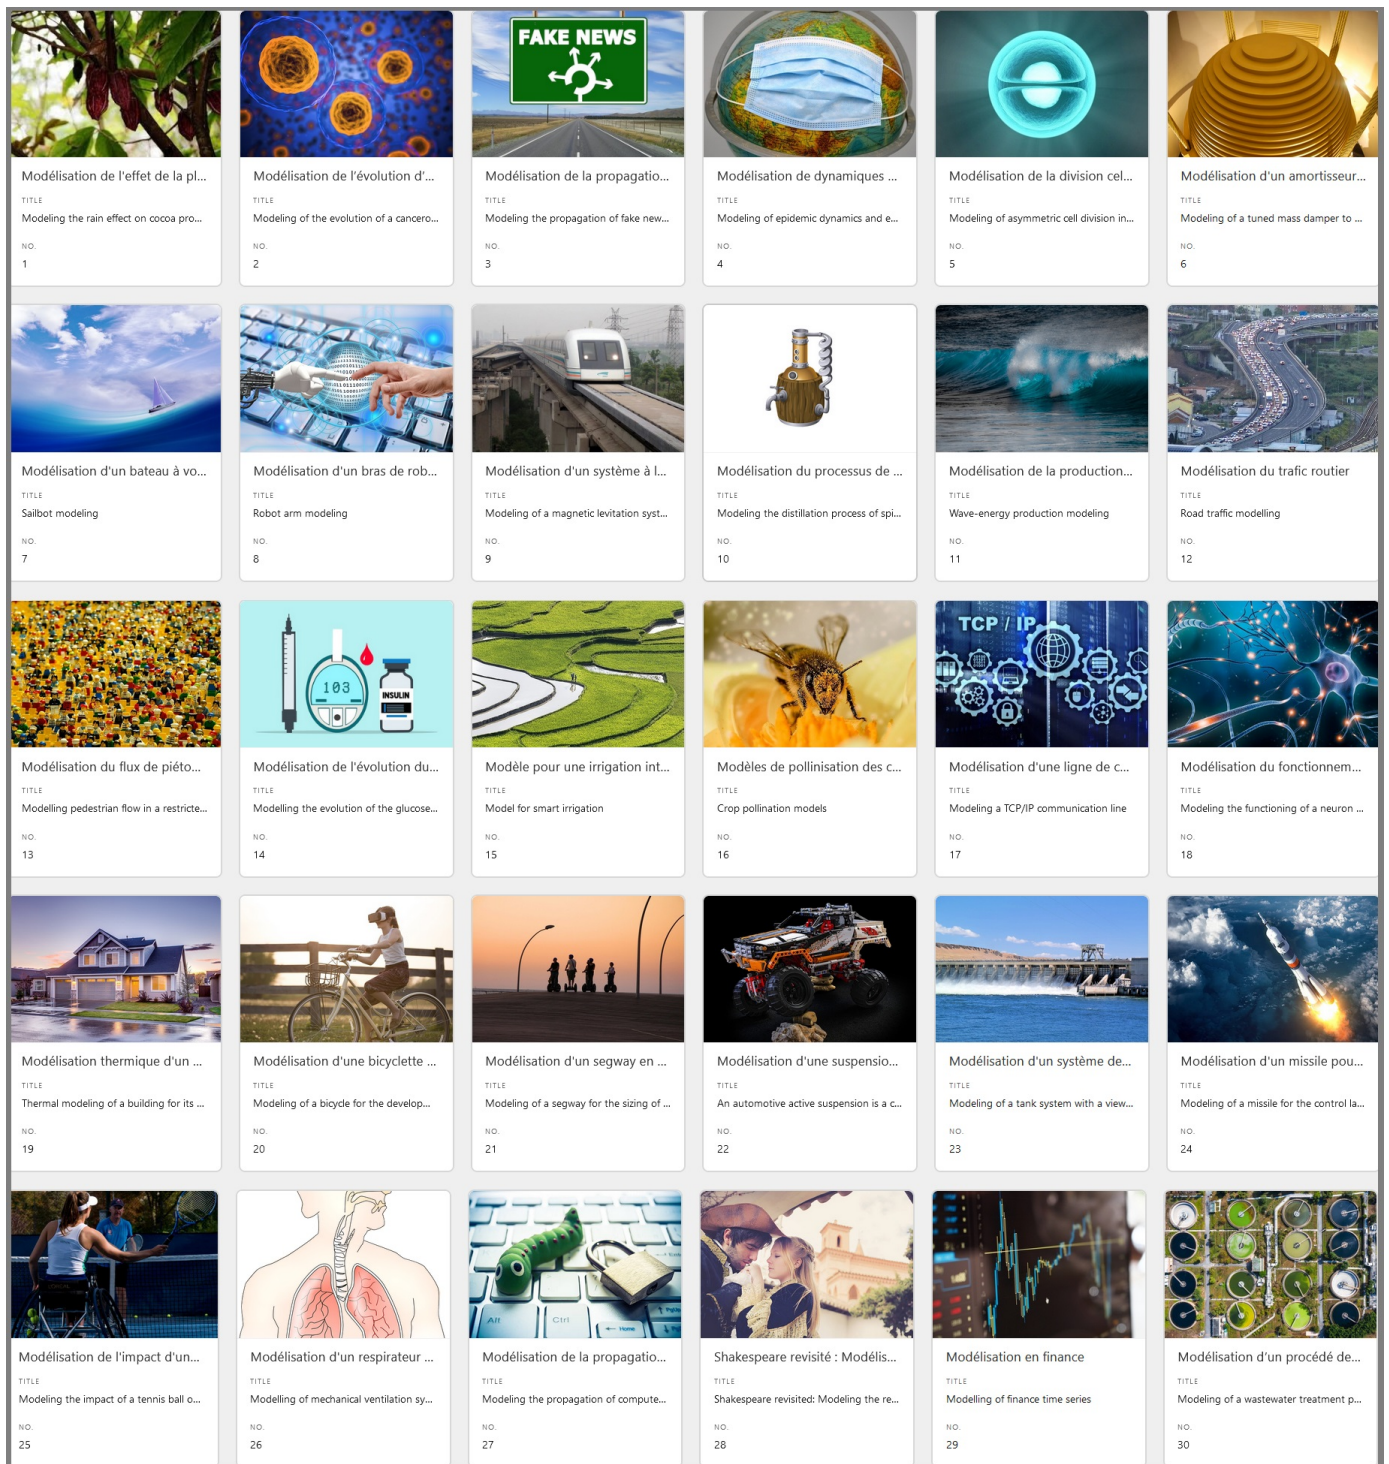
FAKE NEWS

Modélisation de l'effet de la pl...
TITLE
Modeling the rain effect on cocoa pro...
NO.
1

Modélisation de l'évolution d'...
TITLE
Modeling of the evolution of a cancero...
NO.
2

Modélisation de la propagatio...
TITLE
Modeling the propagation of fake new...
NO.
3

Modélisation de dynamiques ...
TITLE
Modeling of epidemic dynamics and e...
NO.
4

Modélisation de la division cel...
TITLE
Modeling of asymmetric cell division in...
NO.
5

Modélisation d'un amortisseur...
TITLE
Modeling of a tuned mass damper to ...
NO.
6

Modélisation d'un bateau à vo...
TITLE
Sailbot modeling
NO.
7

Modélisation d'un bras de rob...
TITLE
Robot arm modeling
NO.
8

Modélisation d'un système à l...
TITLE
Modeling of a magnetic levitation syst...
NO.
9

Modélisation du processus de ...
TITLE
Modeling the distillation process of spi...
NO.
10

Modélisation de la production...
TITLE
Wave-energy production modeling
NO.
11

Modélisation du trafic routier
TITLE
Road traffic modelling
NO.
12

Modélisation du flux de piéto...
TITLE
Modelling pedestrian flow in a restricte...
NO.
13

103
INSULIN
Modélisation de l'évolution du...
TITLE
Modelling the evolution of the glucose...
NO.
14

Modèle pour une irrigation int...
TITLE
Model for smart irrigation
NO.
15

Modèles de pollinisation des c...
TITLE
Crop pollination models
NO.
16

TCP / IP
Modélisation d'une ligne de c...
TITLE
Modeling a TCP/IP communication line
NO.
17

Modélisation du fonctionnem...
TITLE
Modeling the functioning of a neuron ...
NO.
18

Modélisation thermique d'un ...
TITLE
Thermal modeling of a building for its ...
NO.
19

Modélisation d'une bicyclette ...
TITLE
Modeling of a bicycle for the develop...
NO.
20

Modélisation d'un segway en ...
TITLE
Modeling of a segway for the sizing of ...
NO.
21

Modélisation d'une suspensio...
TITLE
An automotive active suspension is a c...
NO.
22

Modélisation d'un système de...
TITLE
Modeling of a tank system with a view...
NO.
23

Modélisation d'un missile pou...
TITLE
Modeling of a missile for the control la...
NO.
24

Modélisation de l'impact d'un...
TITLE
Modeling the impact of a tennis ball o...
NO.
25

Modélisation d'un respirateur ...
TITLE
Modelling of mechanical ventilation sy...
NO.
26

Alt Ctrl
Modélisation de la propagatio...
TITLE
Modeling the propagation of compute...
NO.
27

Shakespeare revisité : Modélis...
TITLE
Shakespeare revisited: Modeling the re...
NO.
28

Modélisation en finance
TITLE
Modelling of finance time series
NO.
29

Modélisation d'un procédé de...
TITLE
Modeling of a wastewater treatment p...
NO.
30